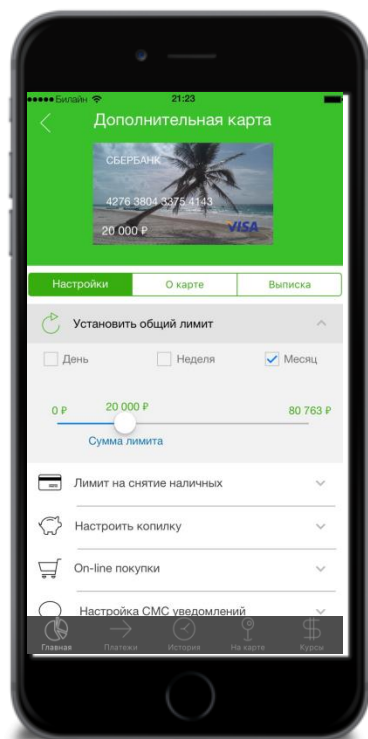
●●●●● Билайн 21:23

Дополнительная карта

СБЕРБАНК

4276 3804 3375 4143

20 000 ₽

VISA

Настройки | О карте | Выписка

Установить общий лимит

День

Неделя

Месяц

0 ₽

20 000 ₽

80 763 ₽

Сумма лимита

Лимит на снятие наличных

Настроить копилку

On-line покупки

Настройка СМС уведомлений

Главная

Платежи

История

На карте

Курсы